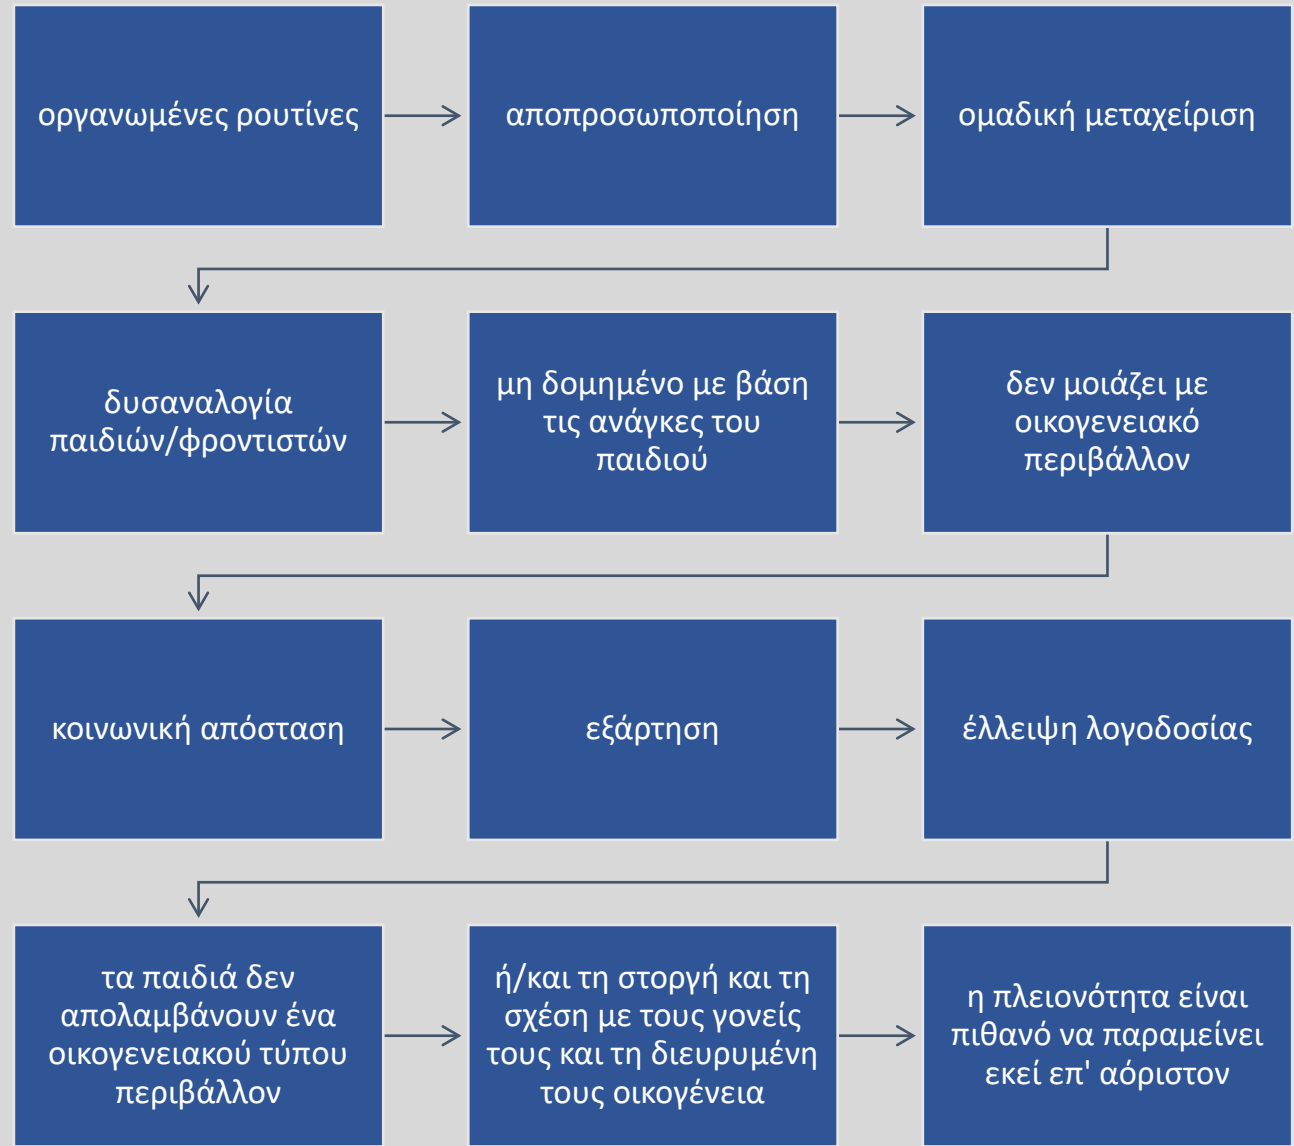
οργανωμένες ρουτίνες

αποπροσωποποίηση

ομαδική μεταχείριση

δυσαναλογία παιδιών/φροντιστών

μη δομημένο με βάση τις ανάγκες του παιδιού

δεν μοιάζει με οικογενειακό περιβάλλον

κοινωνική απόσταση

εξάρτηση

έλλειψη λογοδοσίας

τα παιδιά δεν απολαμβάνουν ένα οικογενειακού τύπου περιβάλλον

ή/και τη στοργή και τη σχέση με τους γονείς τους και τη διευρυμένη τους οικογένεια

η πλειονότητα είναι πιθανό να παραμείνει εκεί επ' αόριστον